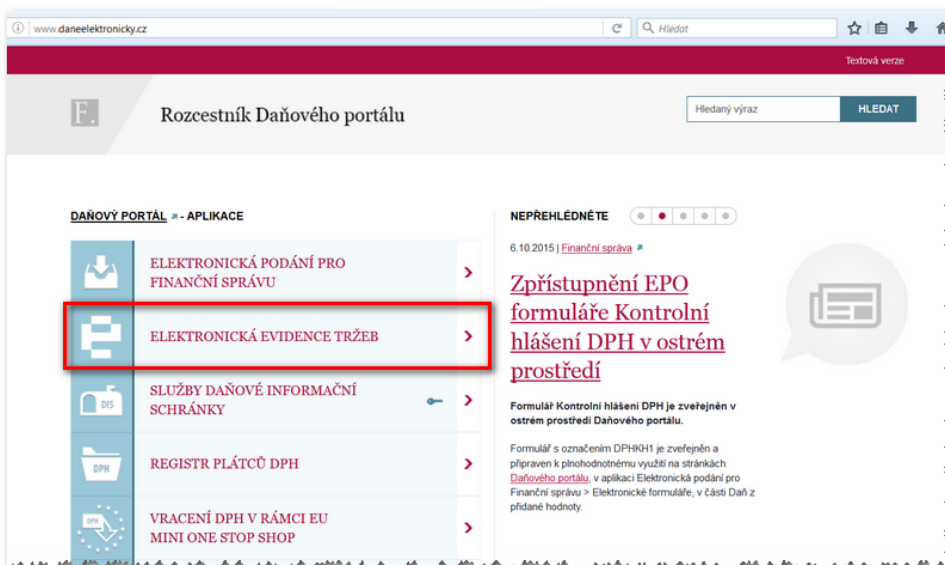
www.daneelektronicky.cz

Hledat

Textová verze

F.

Rozcestník Daňového portálu

Hledaný výraz

HLEDAT

DAŇOVÝ PORTÁL - APLIKACE

ELEKTRONICKÁ PODÁNÍ PRO FINANČNÍ SPRÁVU

ELEKTRONICKÁ EVIDENCE TRŽEB

SLUŽBY DAŇOVÉ INFORMAČNÍ SCHRÁNKY

DIS

REGISTR PLÁTCŮ DPH

DPH

VRACENÍ DPH V RÁMCI EU MINI ONE STOP SHOP

DPH

NEPŘEHLÉDNĚTE

6.10.2015 | Finanční správa

Zpřístupnění EPO formuláře Kontrolní hlášení DPH v ostrém prostředí

Formulář Kontrolní hlášení DPH je zveřejněn v ostrém prostředí Daňového portálu.

Formulář s označením DPHKH1 je zveřejněn a připraven k plnohodnotnému využití na stránkách Daňového portálu, v aplikaci Elektronická podání pro Finanční správu > Elektronické formuláře, v části Daň z přidané hodnoty.